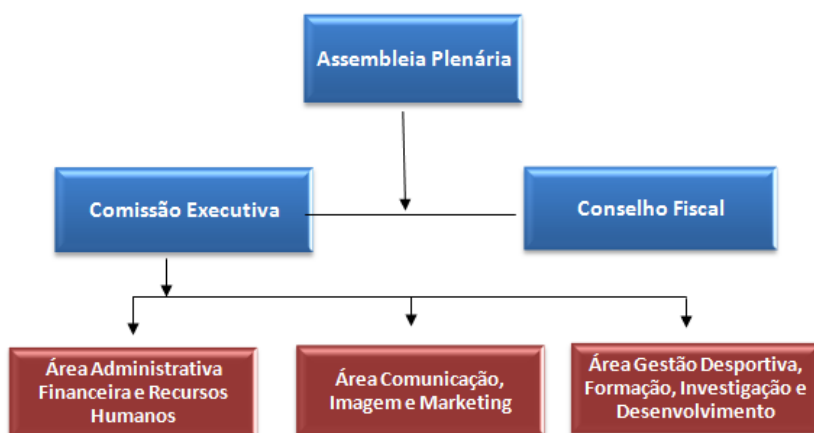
Assembleia Plenária

Comissão Executiva

Conselho Fiscal

Área Administrativa Financeira e Recursos Humanos

Área Comunicação, Imagem e Marketing

Área Gestão Desportiva, Formação, Investigação e Desenvolvimento